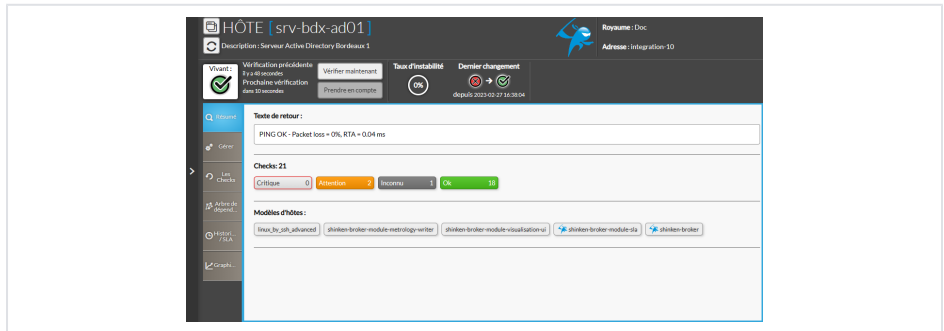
HÔTE [ srv-bdx-ad01 ]

Description : Serveur Active Directory Bordeaux 1

Royaume : Doc

Adresse : integration-10

Vivant :

Vérification précédente
Il y a 48 secondes
Prochaine vérification
dans 10 secondes

Vérifier maintenant

Prendre en compte

Taux d'instabilité

0%

Dernier changement

depuis 2023-02-27 16:38:04

Résumé

Gérer

Les Checks

Arbre de dépend...

Histori... / SLA

Graphi...

Texte de retour :

PING OK - Packet loss = 0%, RTA = 0.04 ms

Checks: 21

| Critique | 0 | Attention | 2 | Inconnu | 1 | Ok | 18 |
|---|---|---|---|---|---|---|---|

Modèles d'hôtes :

linux_by_ssh_advanced | shinken-broker-module-metrology-writer | shinken-broker-module-visualisation-ui | shinken-broker-module-sla | shinken-broker